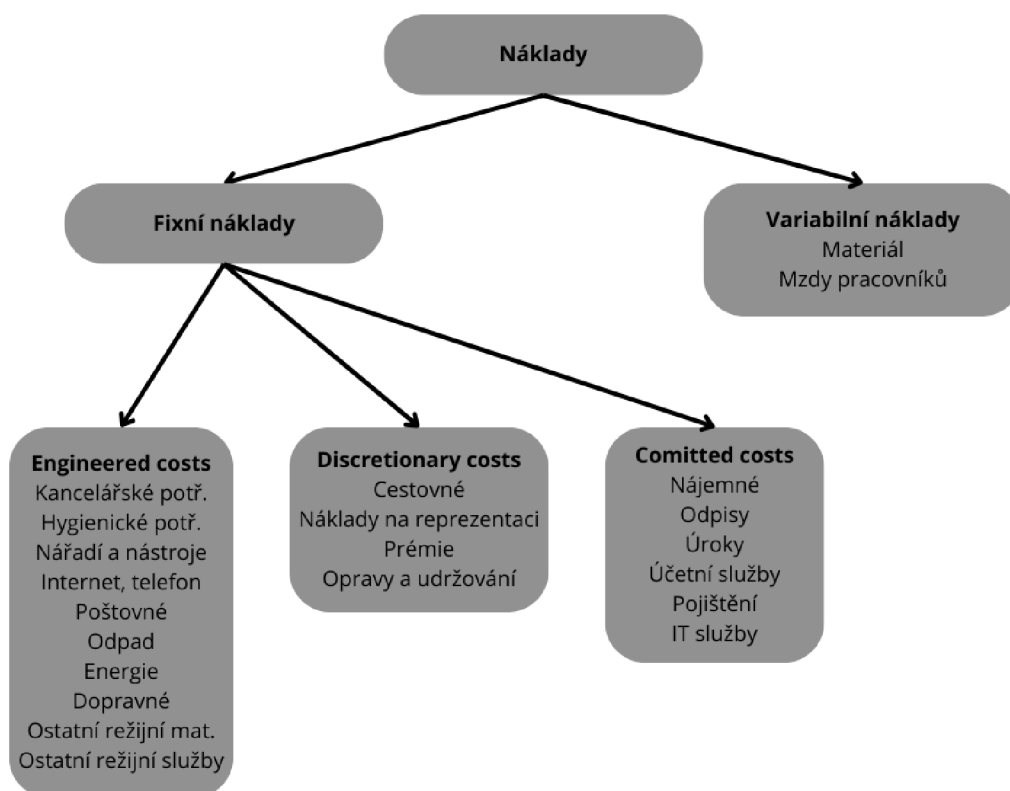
Náklady

Fixní náklady

Variabilní náklady
Materiál
Mzdy pracovníků

Engineered costs
Kancelářské potř.
Hygienické potř.
Nářadí a nástroje
Internet, telefon
Poštovné
Odpad
Energie
Dopravné
Ostatní režijní mat.
Ostatní režijní služby

Discretionary costs
Cestovné
Náklady na reprezentaci
Prémie
Opravy a udržování

Comitted costs
Nájemné
Odpisy
Úroky
Účetní služby
Pojištění
IT služby